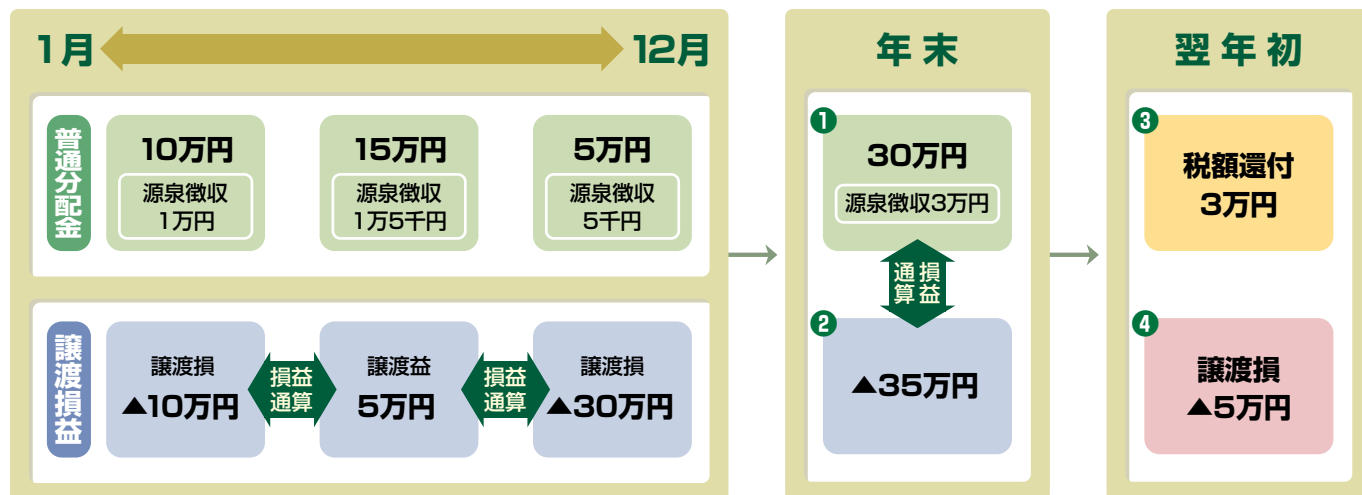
1月　12月

普通分配金

10万円
源泉徴収
1万円

15万円
源泉徴収
1万5千円

5万円
源泉徴収
5千円

譲渡損益

譲渡損
▲10万円

損益通算

譲渡益
5万円

損益通算

譲渡損
▲30万円

年末

❶
30万円
源泉徴収3万円

損益通算

❷
▲35万円

翌年初

❸
税額還付
3万円

❹
譲渡損
▲5万円